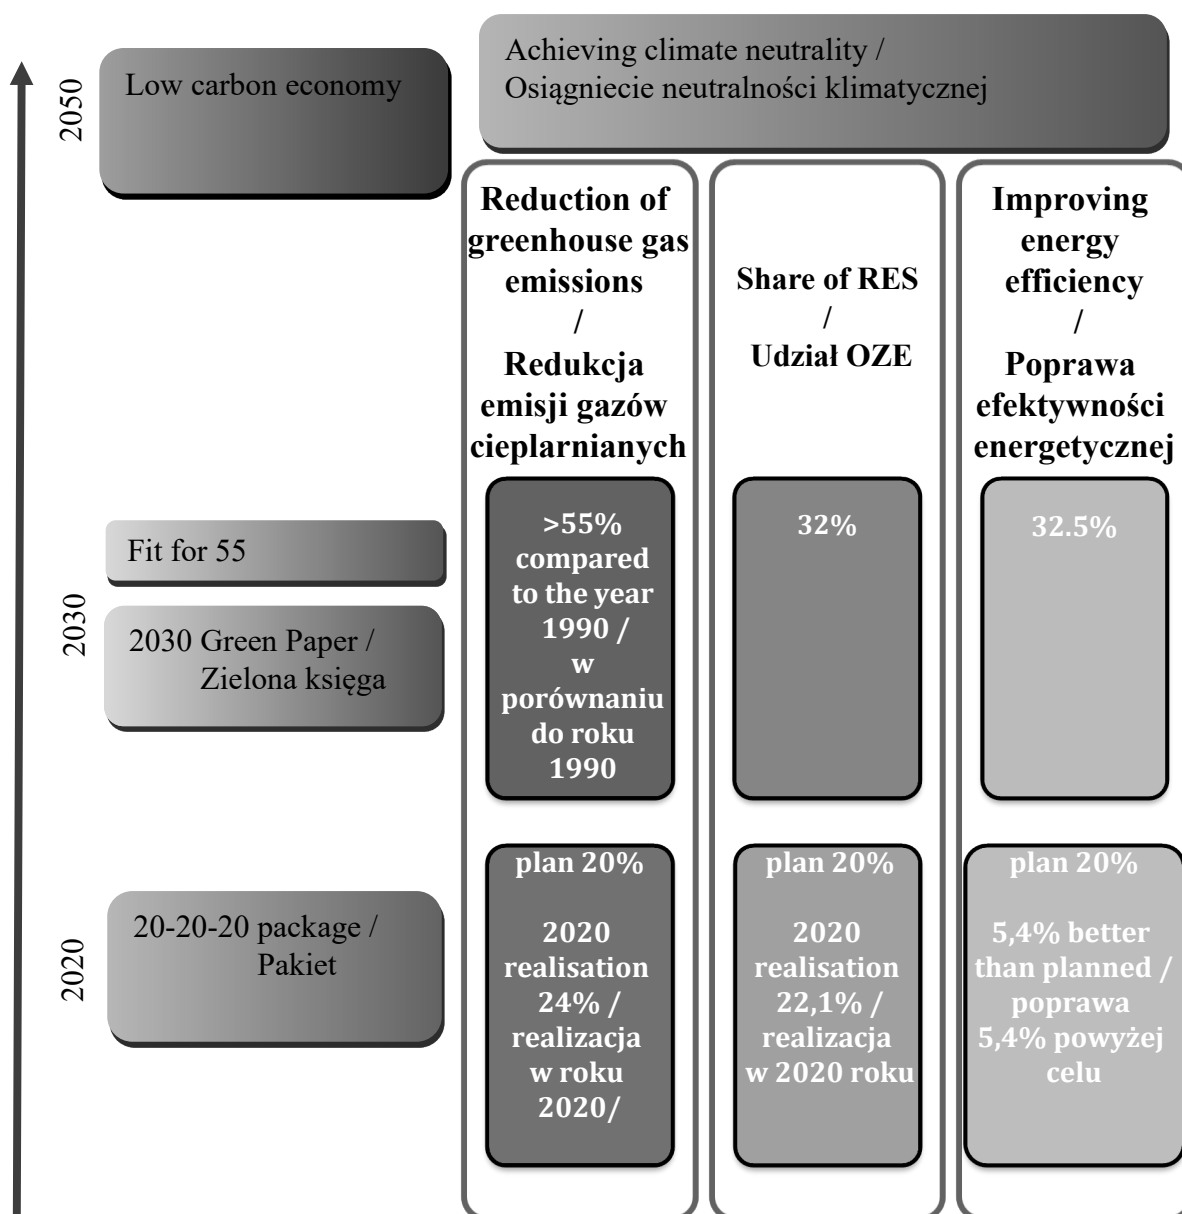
2050

Low carbon economy

Achieving climate neutrality / Osiągniecie neutralności klimatycznej

Reduction of greenhouse gas emissions / Redukcja emisji gazów cieplarnianych

Share of RES / Udział OZE

Improving energy efficiency / Poprawa efektywności energetycznej

2030

Fit for 55

2030 Green Paper / Zielona księga

>55% compared to the year 1990 / w porównaniu do roku 1990

32%

32.5%

2020

20-20-20 package / Pakiet

plan 20%

2020 realisation 24% / realizacja w roku 2020/

plan 20%

2020 realisation 22,1% / realizacja w 2020 roku

plan 20%

5,4% better than planned / poprawa 5,4% powyżej celu